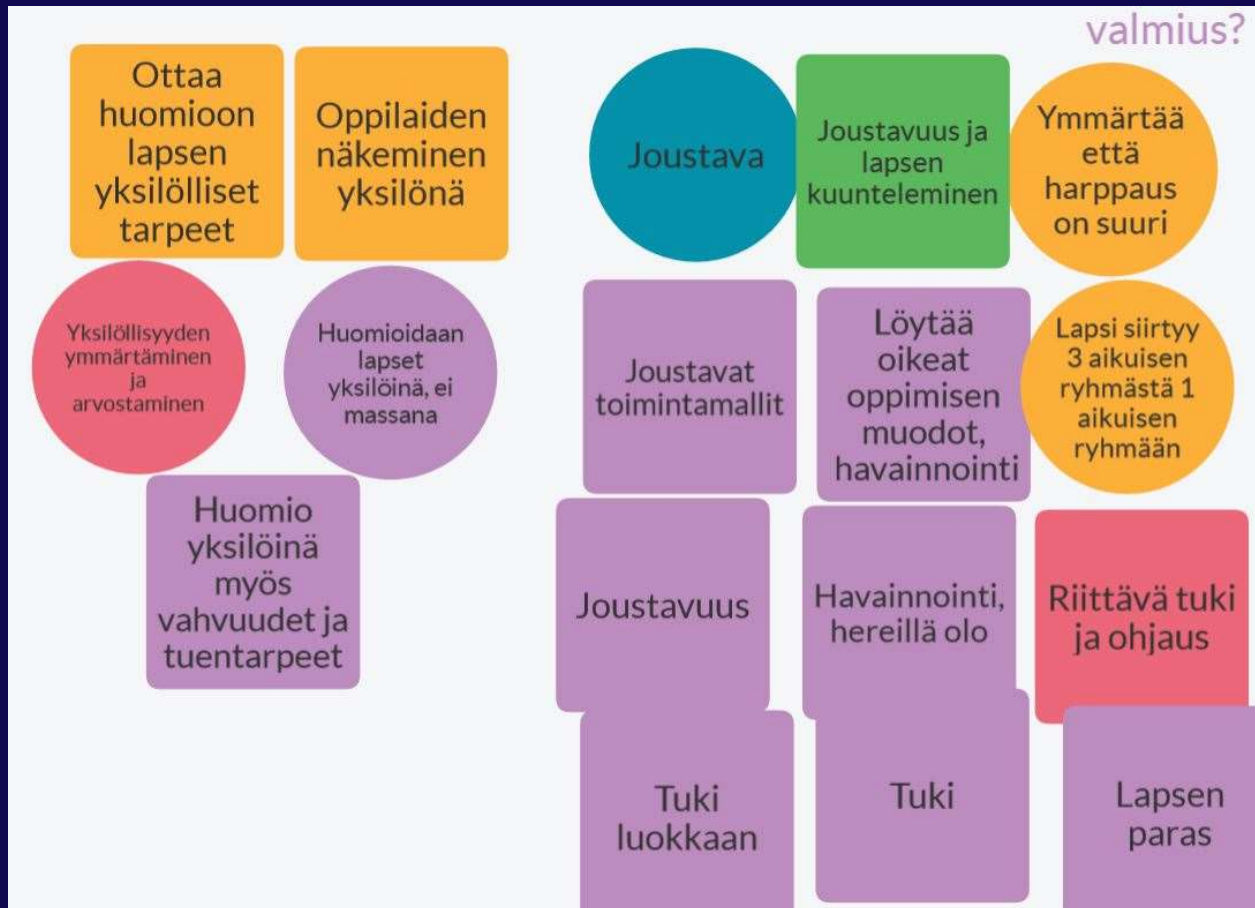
valmius?

Ottaa huomioon lapsen yksilölliset tarpeet

Oppilaiden näkeminen yksilönä

Yksilöllisyyden ymmärtäminen ja arvostaminen

Huomioidaan lapset yksilöinä, ei massana

Huomio yksilöinä myös vahvuudet ja tuentarpeet

Joustava

Joustavuus ja lapsen kuunteleminen

Ymmärtää että harppaus on suuri

Joustavat toimintamallit

Löytää oikeat oppimisen muodot, havainnointi

Lapsi siirtyy 3 aikuisen ryhmästä 1 aikuisen ryhmään

Joustavuus

Havainnointi, hereillä olo

Riittävä tuki ja ohjaus

Tuki luokkaan

Tuki

Lapsen paras